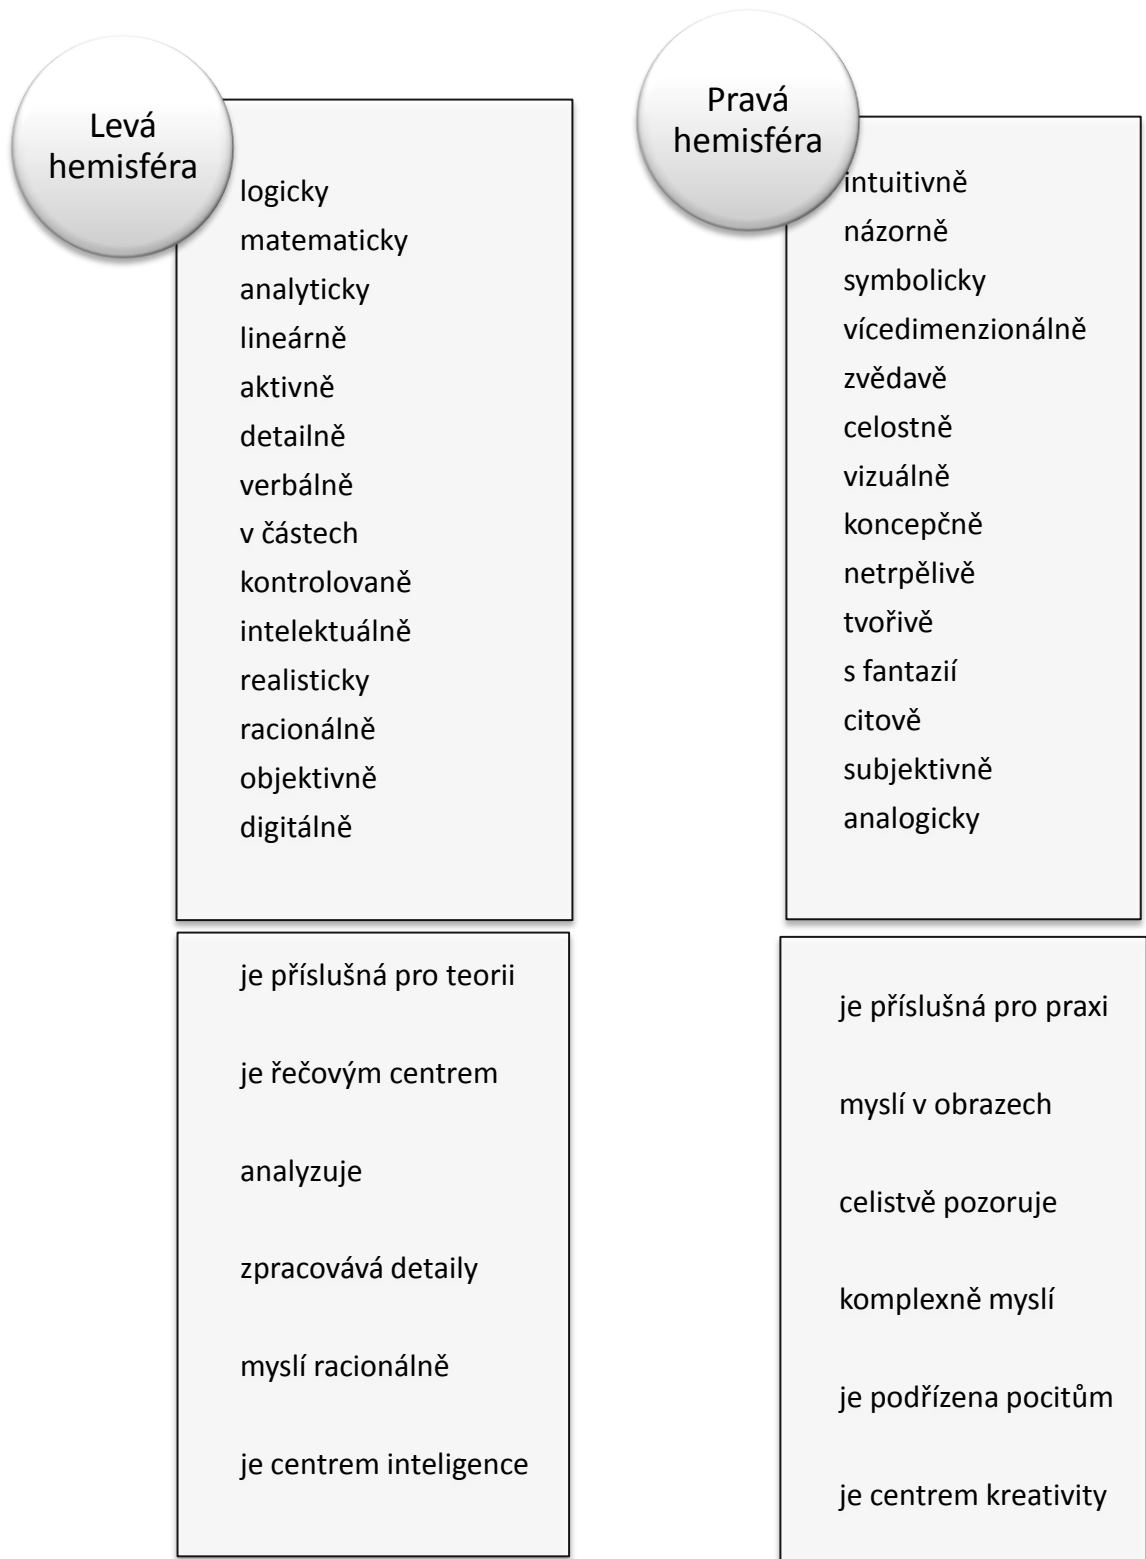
Levá hemisféra

logicky
matematicky
analyticky
lineárně
aktivně
detailně
verbálně
v částech
kontrolovaně
intelektuálně
realisticky
racionálně
objektivně
digitálně

je příslušná pro teorii

je řečovým centrem

analyzuje

zpracovává detaily

myslí racionálně

je centrem inteligence

Pravá hemisféra

intuitivně
názorně
symbolicky
vícedimenzionálně
zvědavě
celostně
vizuálně
koncepčně
netrpělivě
tvořivě
s fantazií
citově
subjektivně
analogicky

je příslušná pro praxi

myslí v obrazech

celistvě pozoruje

komplexně myslí

je podřízena pocitům

je centrem kreativity